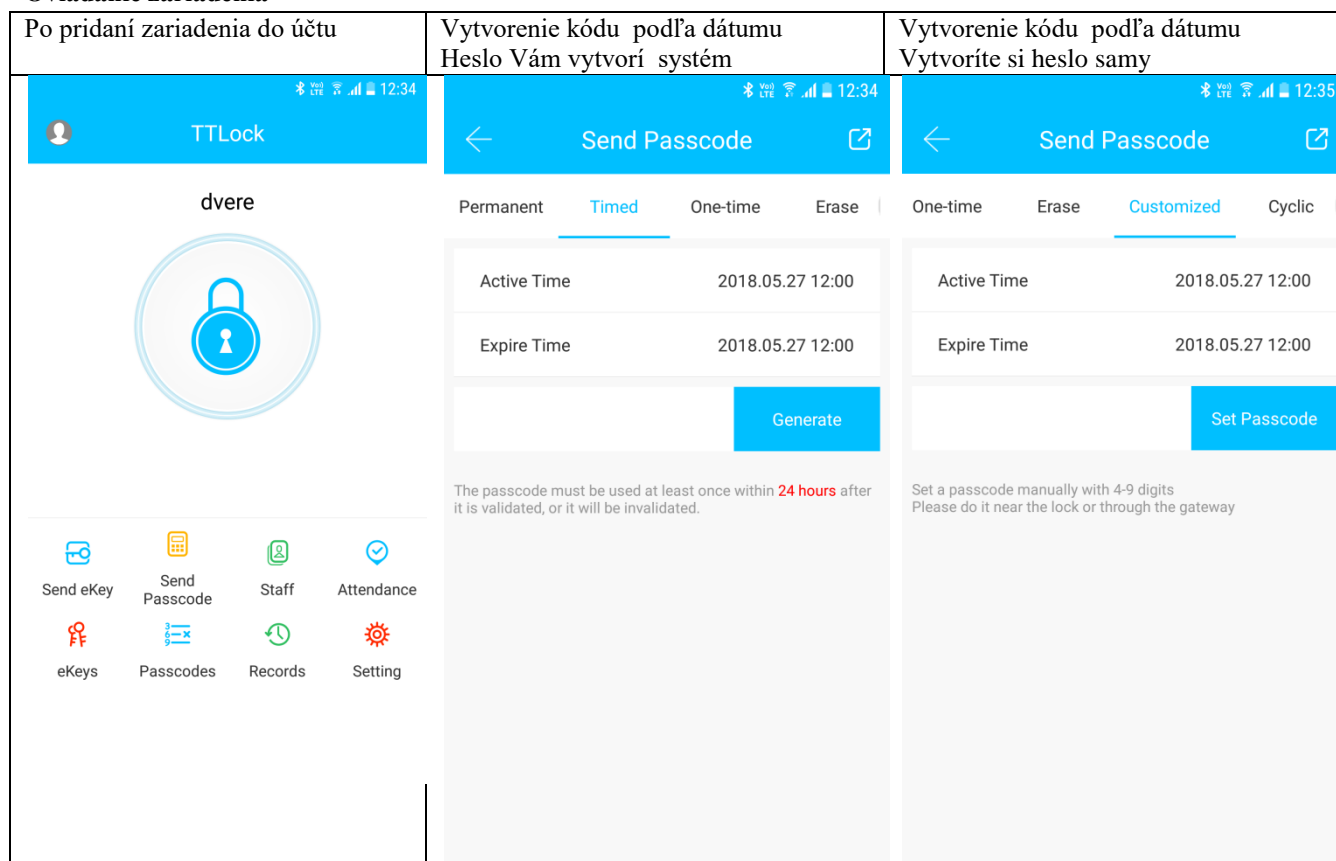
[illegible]

| Po pridaní zariadenia do účtu | Vytvorenie kódu podľa dátumu Heslo Vám vytvorí systém | Vytvorenie kódu podľa dátumu Vytvoríte si heslo samy |
|---|---|---|
| 12:34 TTLock dvere Send eKey Send Passcode Staff Attendance eKeys Passcodes Records Setting | 12:34 Send Passcode Permanent Timed One-time Erase Active Time 2018.05.27 12:00 Expire Time 2018.05.27 12:00 Generate The passcode must be used at least once within 24 hours after it is validated, or it will be invalidated. | 12:35 Send Passcode One-time Erase Customized Cyclic Active Time 2018.05.27 12:00 Expire Time 2018.05.27 12:00 Set Passcode Set a passcode manually with 4-9 digits Please do it near the lock or through the gateway |